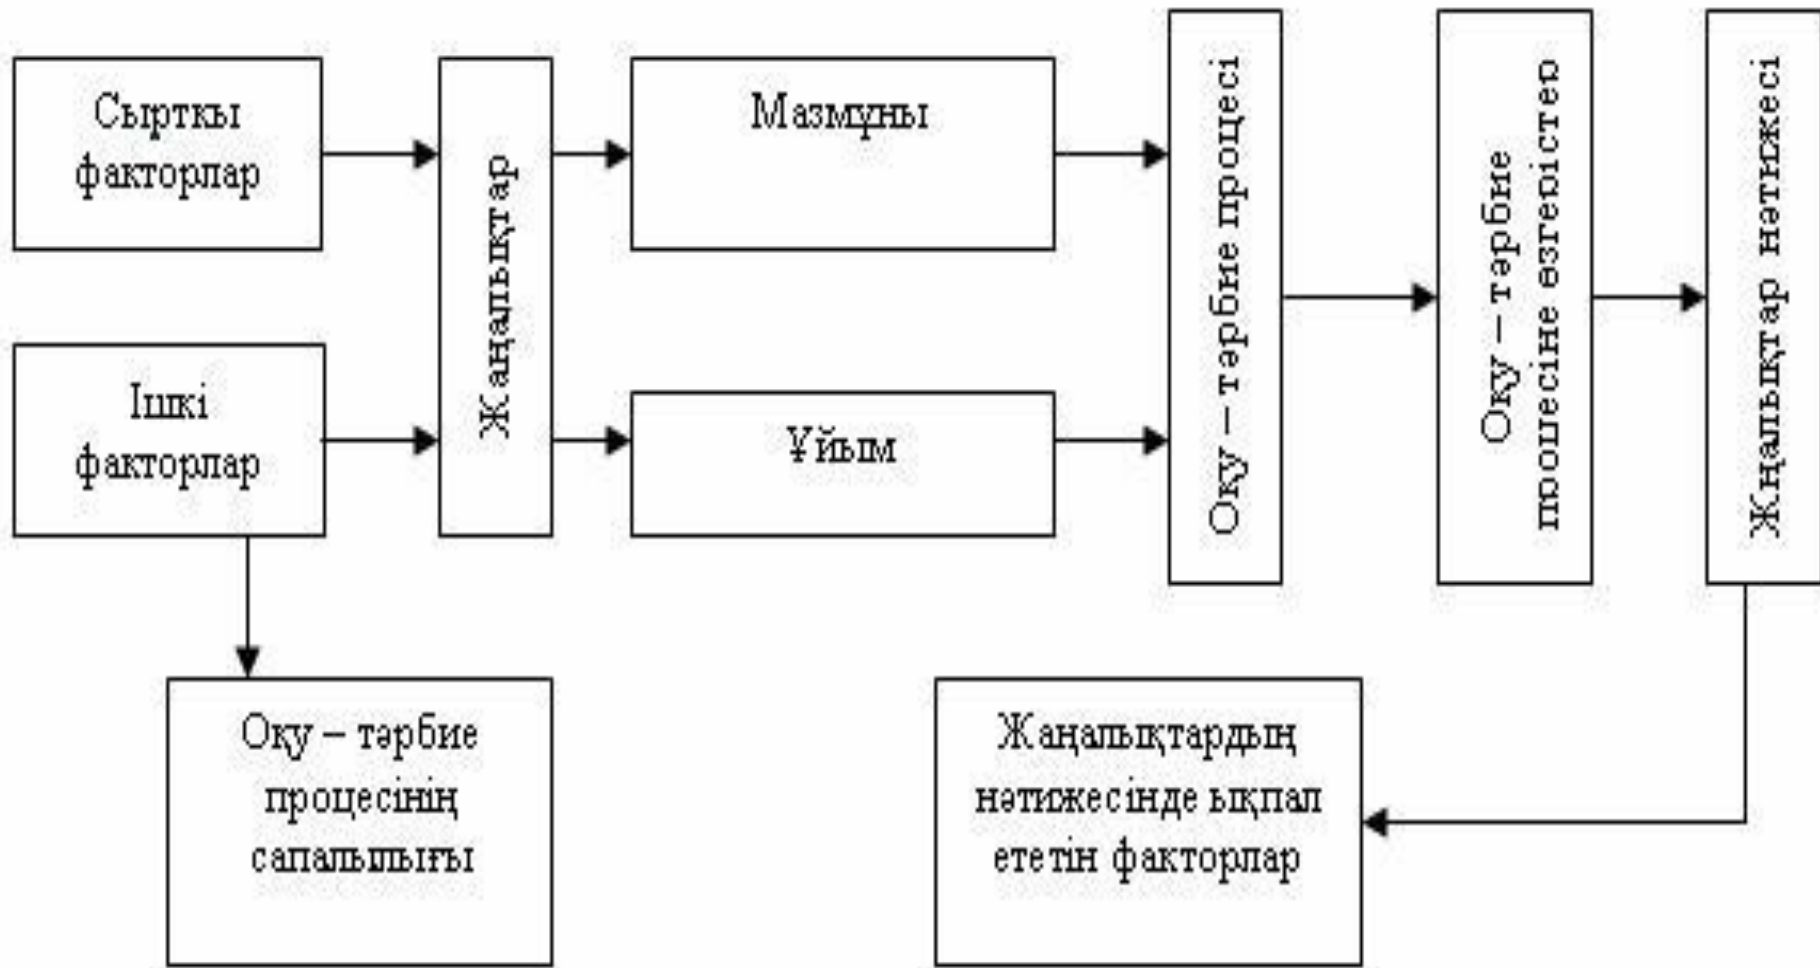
Сыртқы факторлар

Ішкі факторлар

Жаңалықтар

Мазмұны

Ұйым

Оқу – тәрбие процесі

Оқу – тәрбие процесіне өзгерістер

Жаңалықтар нәтижесі

Оқу – тәрбие процесінің сапалылығы

Жаңалықтардың нәтижесінде ықпал ететін факторлар